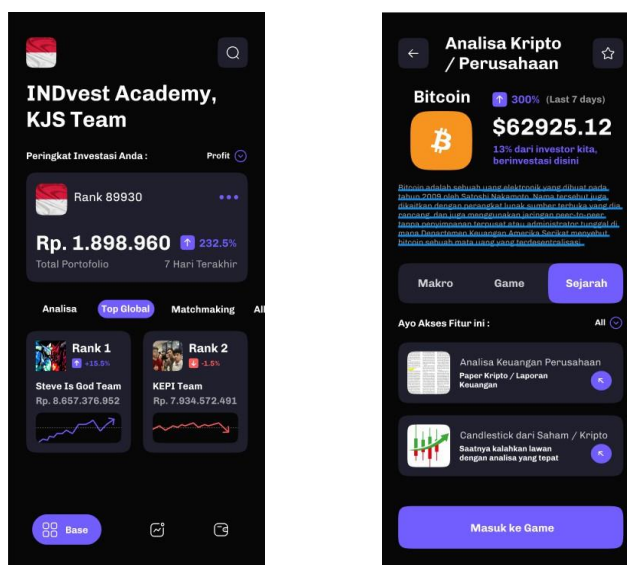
INDvest Academy, KJS Team

Peringkat Investasi Anda :

Profit

Rank 89930

Rp. 1.898.960

232.5%

Total Portofolio

7 Hari Terakhir

Analisa

Top Global

Matchmaking

All

Rank 1

+15.5%

Steve Is God Team

Rp. 8.657.376.952

Rank 2

-1.5%

KEPI Team

Rp. 7.934.572.491

Base

Analisa Kripto / Perusahaan

Bitcoin

300%

(Last 7 days)

$62925.12

13% dari investor kita, berinvestasi disini

Bitcoin adalah sebuah uang elektronik yang dibuat pada tahun 2009 oleh Satoshi Nakamoto. Nama tersebut juga dikaitkan dengan perangkat lunak sumber terbuka yang dia rancang, dan juga menggunakan jaringan peer-to-peer tanpa penyimpanan terpusat atau administrator tunggal di mana Departemen Keuangan Amerika Serikat menyebut bitcoin sebuah mata uang yang terdesentralisasi.

Makro

Game

Sejarah

Ayo Akses Fitur ini :

All

Analisa Keuangan Perusahaan

Paper Kripto / Laporan Keuangan

Candlestick dari Saham / Kripto

Saatnya kalahkan lawan dengan analisa yang tepat

Masuk ke Game